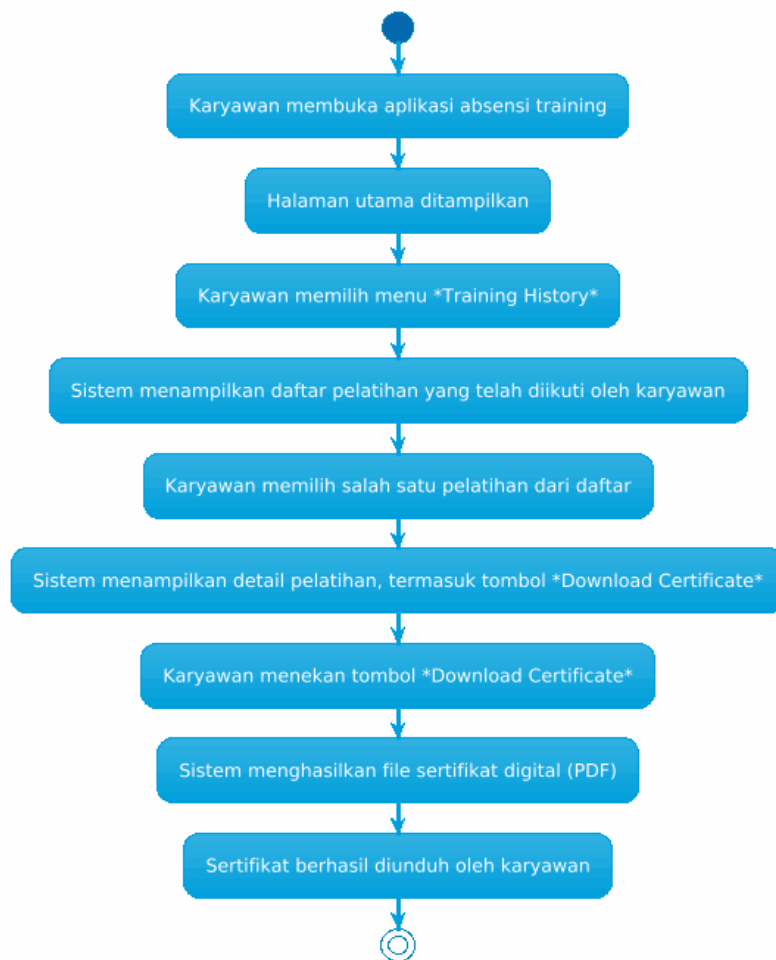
Karyawan membuka aplikasi absensi training

Halaman utama ditampilkan

Karyawan memilih menu *Training History*

Sistem menampilkan daftar pelatihan yang telah diikuti oleh karyawan

Karyawan memilih salah satu pelatihan dari daftar

Sistem menampilkan detail pelatihan, termasuk tombol *Download Certificate*

Karyawan menekan tombol *Download Certificate*

Sistem menghasilkan file sertifikat digital (PDF)

Sertifikat berhasil diunduh oleh karyawan